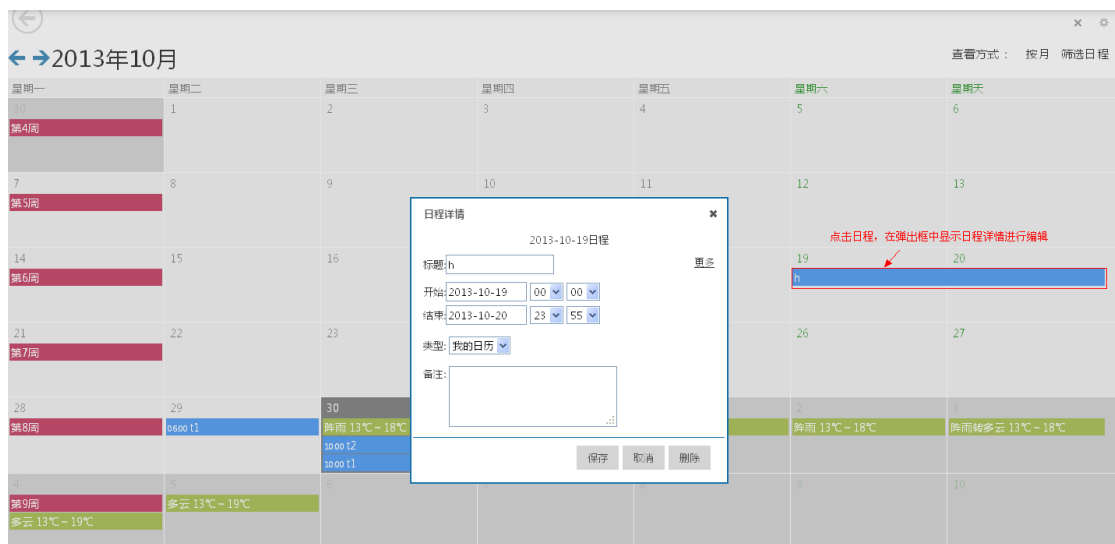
× ⚙

← →2013年10月

查看方式： 按月 筛选日程

| 星期一 | 星期二 | 星期三 | 星期四 | 星期五 | 星期六 | 星期天 |
|---|---|---|---|---|---|---|
| 30 第4周 | 1 | 2 | 3 | 4 | 5 | 6 |
| 7 第5周 | 8 | 9 | 10 | 11 | 12 | 13 |
| 14 第6周 | 15 | 16 | | | 19 h | 20 |
| 21 第7周 | 22 | 23 | | | 26 | 27 |
| 28 第8周 | 29 0600 t1 | 30 阵雨 13℃～18℃ 1000 t2 1000 t1 | | | 2 阵雨 13℃～18℃ | 3 阵雨转多云 13℃～18℃ |
| 4 第9周 多云 13℃～19℃ | 5 多云 13℃～19℃ | 6 | | | 9 | 10 |

点击日程，在弹出框中显示日程详情进行编辑

日程详情 ✖

2013-10-19日程

标题: h 更多

开始: 2013-10-19 00 00

结束: 2013-10-20 23 55

类型: 我的日历

备注:

保存 取消 删除